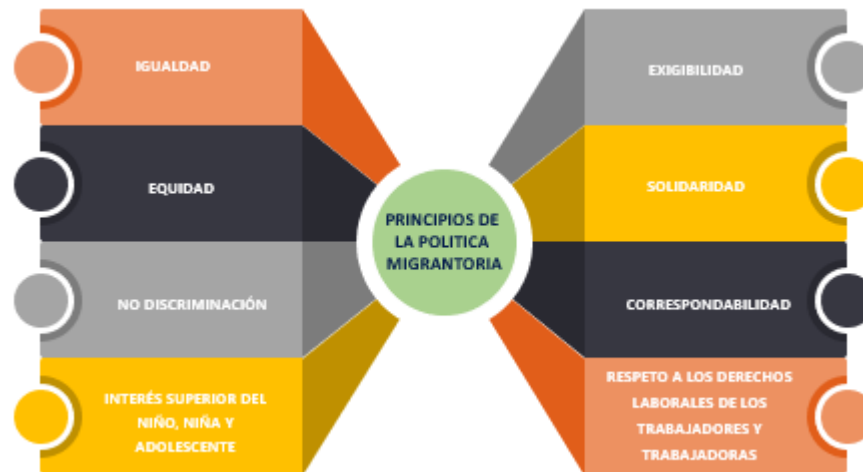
IGUALDAD

EQUIDAD

NO DISCRIMINACIÓN

INTERÉS SUPERIOR DEL NIÑO, NIÑA Y ADOLESCENTE

PRINCIPIOS DE LA POLITICA MIGRANTORIA

EXIGIBILIDAD

SOLIDARIDAD

CORRESPONDABILIDAD

RESPETO A LOS DERECHOS LABORALES DE LOS TRABAJADORES Y TRABAJADORAS